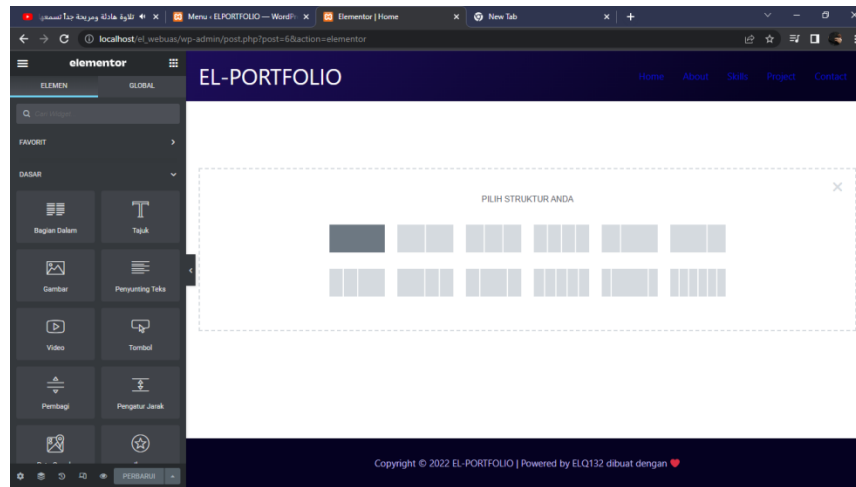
تلاوة هادئة ومريحة جداً تسمعه
Menu ‹ ELPORTFOLIO — WordPr
Elementor | Home
New Tab

localhost/el_webuas/wp-admin/post.php?post=6&action=elementor

elementor
ELEMEN
GLOBAL
Cari Widget
FAVORIT
DASAR
Bagian Dalam
Tajuk
Gambar
Penyunting Teks
Video
Tombol
Pembagi
Pengatur Jarak
PERBARUI

EL-PORTFOLIO
Home About Skills Project Contact

PILIH STRUKTUR ANDA

Copyright © 2022 EL-PORTFOLIO | Powered by ELQ132 dibuat dengan ❤